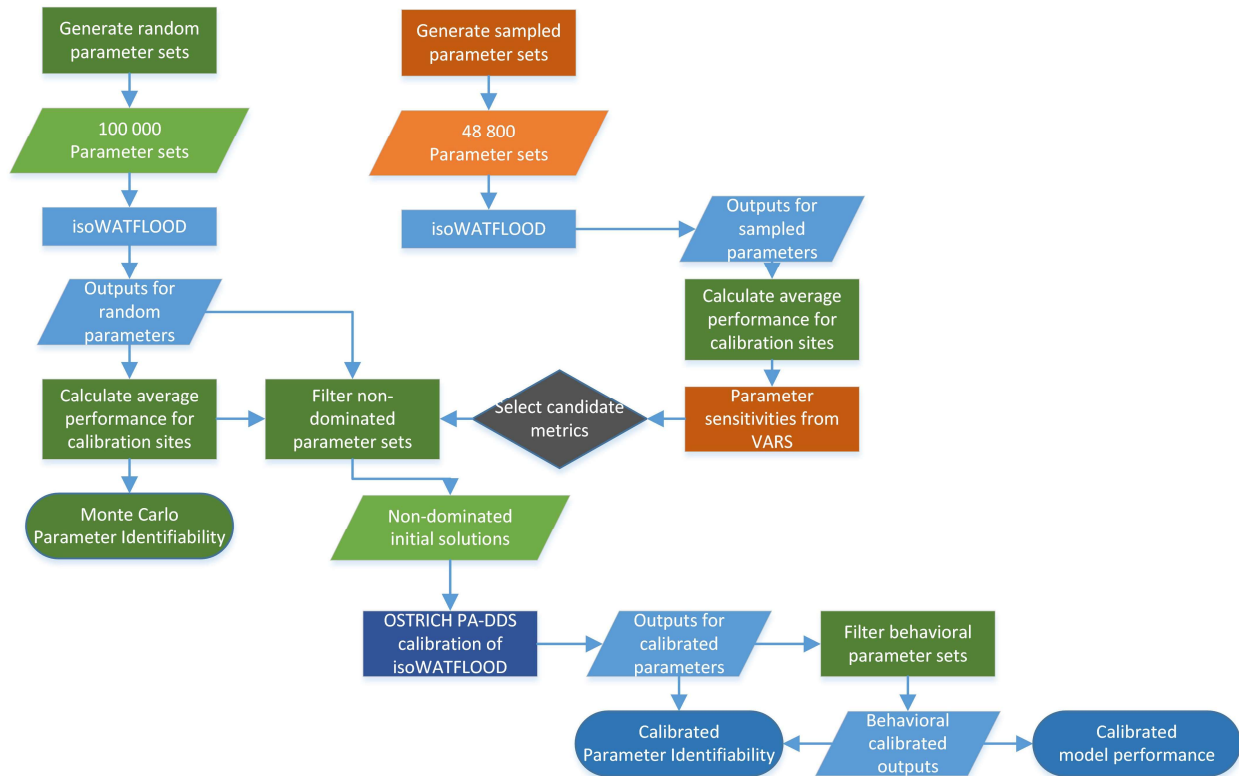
Generate random parameter sets

100 000 Parameter sets

isoWATFLOOD

Outputs for random parameters

Calculate average performance for calibration sites

Monte Carlo Parameter Identifiability

Generate sampled parameter sets

48 800 Parameter sets

isoWATFLOOD

Outputs for sampled parameters

Calculate average performance for calibration sites

Parameter sensitivities from VARS

Select candidate metrics

Filter non-dominated parameter sets

Non-dominated initial solutions

OSTRICH PA-DDS calibration of isoWATFLOOD

Outputs for calibrated parameters

Filter behavioral parameter sets

Calibrated Parameter Identifiability

Behavioral calibrated outputs

Calibrated model performance